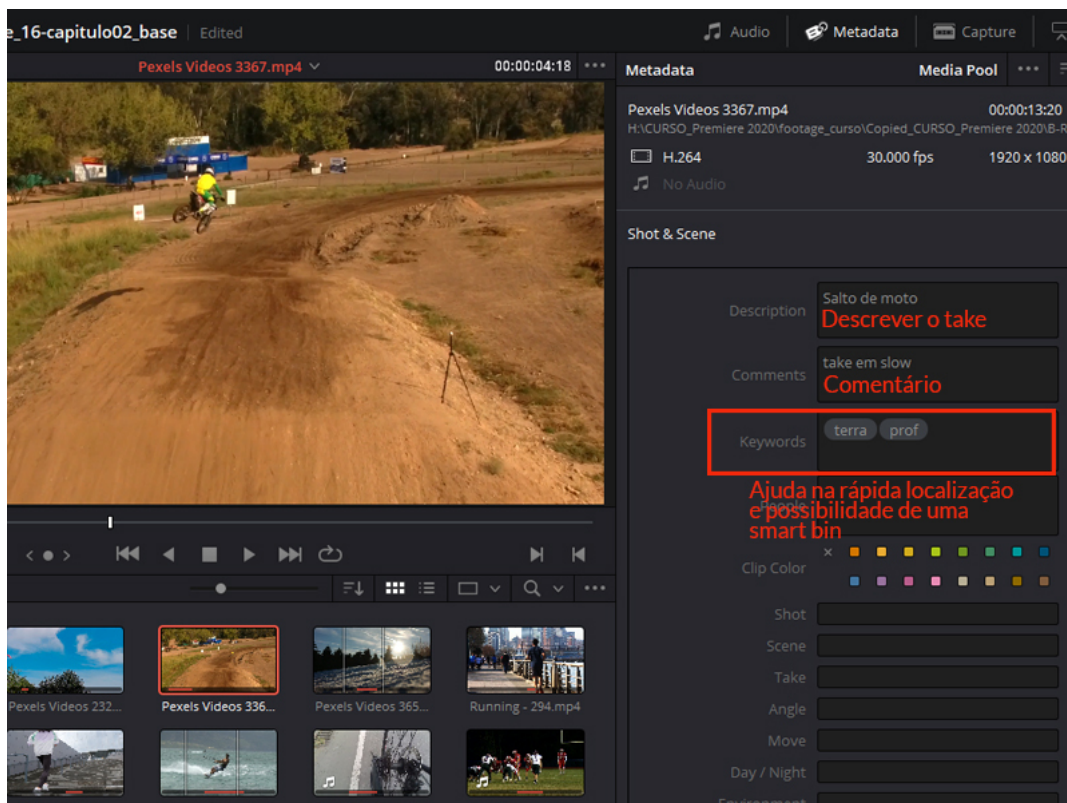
e_16-capitulo02_base Edited

Audio Metadata Capture

Pexels Videos 3367.mp4 00:00:04:18 ···

Metadata Media Pool ···

Pexels Videos 3367.mp4 00:00:13:20
H:\CURSO_Premiere 2020\footage_curso\Copied_CURSO_Premiere 2020\B-R

H.264 30.000 fps 1920 x 1080

No Audio

Shot & Scene

Description Salto de moto
Descrever o take

Comments take em slow
Comentário

Keywords terra prof

Ajuda na rápida localização e possibilidade de uma smart bin

Clip Color

Shot

Scene

Take

Angle

Move

Day / Night

Pexels Videos 232...

Pexels Videos 336...

Pexels Videos 365...

Running - 294.mp4